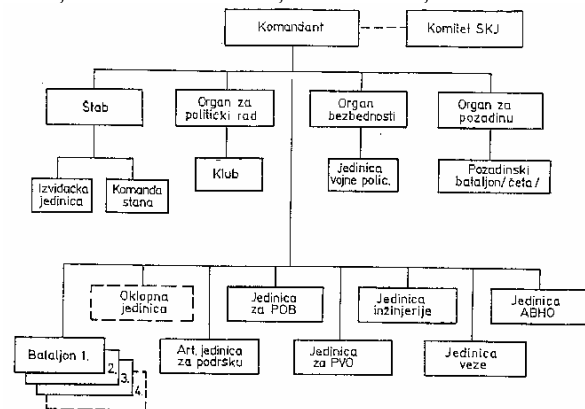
Komandant

Komitet SKJ

Štab

Organ za politički rad

Organ bezbednosti

Organ za pozadinu

Izviđačka jedinica

Komanda stana

Klub

Jedinica vojne polic.

Pozadinski bataljon/ četa /

Oklopna jedinica

Jedinica za POB

Jedinica inžinjerije

Jedinica ABHO

Bataljon 1.

2.

3.

4.

Art. jedinica za podršku

Jedinica za PVO

Jedinica veze